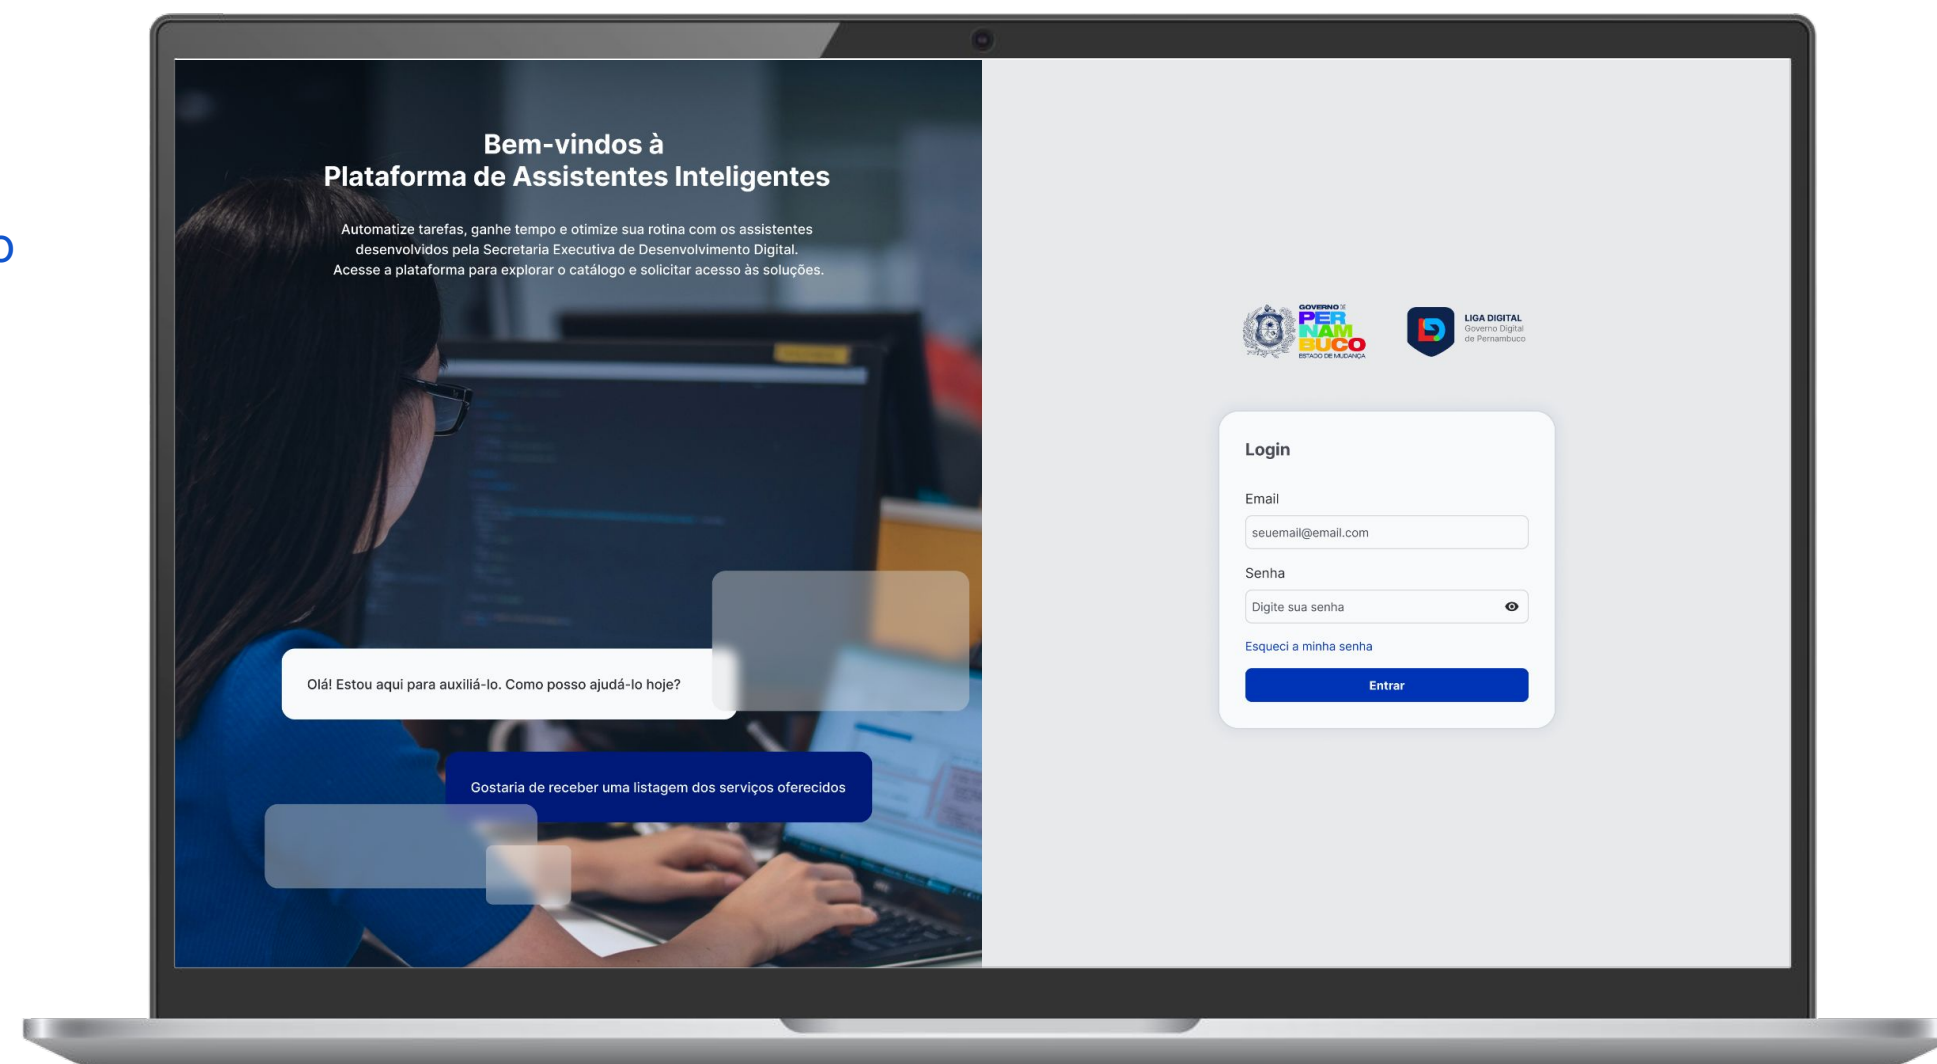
Bem-vindos à
Plataforma de Assistentes Inteligentes

Automatize tarefas, ganhe tempo e otimize sua rotina com os assistentes desenvolvidos pela Secretaria Executiva de Desenvolvimento Digital. Acesse a plataforma para explorar o catálogo e solicitar acesso às soluções.

Olá! Estou aqui para auxiliá-lo. Como posso ajudá-lo hoje?

Gostaria de receber uma listagem dos serviços oferecidos

GOVERNO PERNAMBUCO ESTADO DE MUDANÇA

LIGA DIGITAL Governo Digital de Pernambuco

Login

Email

seuemail@email.com

Senha

Digite sua senha

Esqueci a minha senha

Entrar